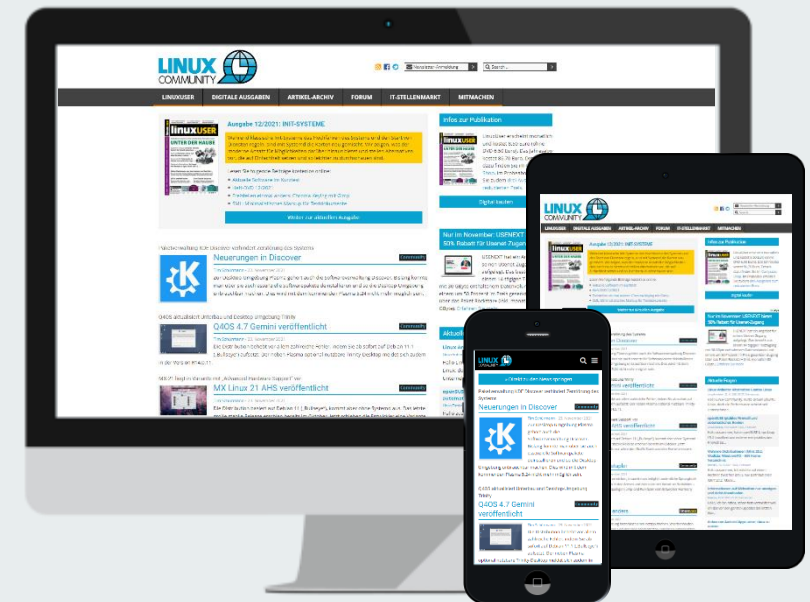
LINUX COMMUNITY

LINUXUSER DIGITALE AUSGABEN ARTIKEL-ARCHIV FORUM IT-STELLENMARKT MITMACHEN

Ausgabe 12/2021: INIT-SYSTEME

Infos zur Publikation

Digital kaufen

Neuerungen in Discover

Q4OS 4.7 Gemini veröffentlicht

MX Linux 21 AHS veröffentlicht

Nur im November: USENEXT 50% Rabatt für Usenet-Zugang

LINUX COMMUNITY

LINUXUSER DIGITALE AUSGABEN ARTIKEL-ARCHIV FORUM IT-STELLENMARKT MITMACHEN

Ausgabe 12/2021: INIT-SYSTEME

Infos zur Publikation

Digital kaufen

Nur im November: USENEXT bietet 50% Rabatt für Usenet-Zugang

Aktuelle Fragen

LINUX COMMUNITY

Neuerungen in Discover

Q4OS 4.7 Gemini veröffentlicht